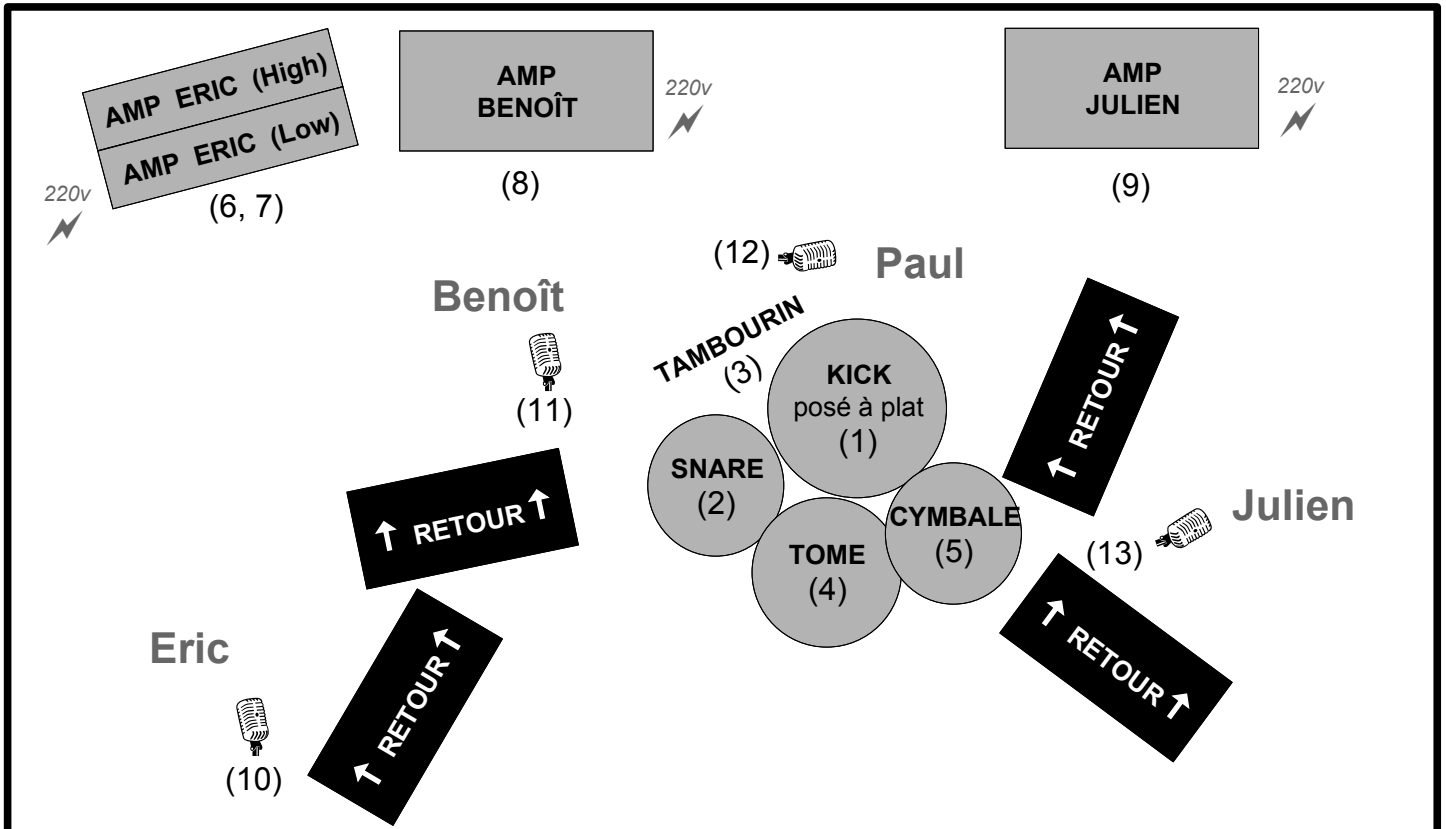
AMP ERIC (High)
AMP ERIC (Low)
220v
(6, 7)

AMP BENOÎT
220v
(8)

AMP JULIEN
220v
(9)

(12)
Paul

Benoît
TAMBOURIN
(3)
(11)

KICK
posé à plat
(1)

RETOUR

SNARE
(2)

RETOUR

CYMBALE
(5)

Julien
(13)

TOME
(4)

RETOUR

Eric
RETOUR
(10)